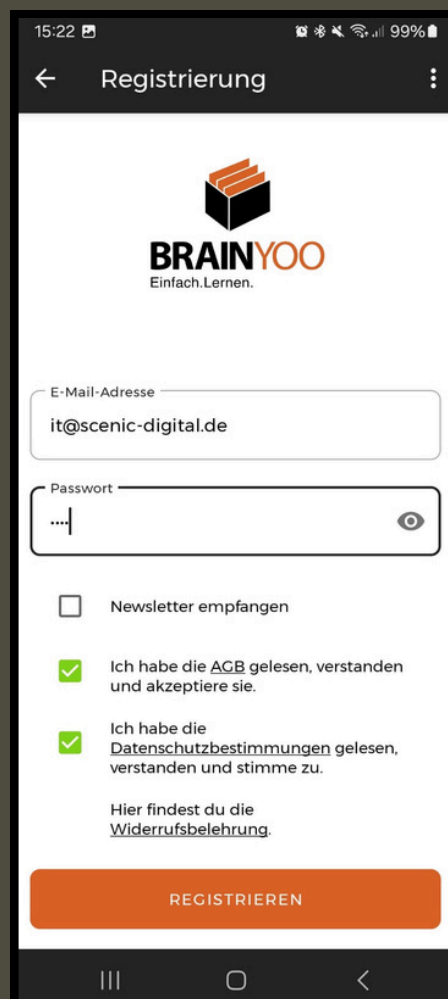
15:22

99%

Registrierung

BRAINYOO
Einfach.Lernen.

E-Mail-Adresse
it@scenic-digital.de

Passwort
····

Newsletter empfangen

Ich habe die AGB gelesen, verstanden und akzeptiere sie.

Ich habe die Datenschutzbestimmungen gelesen, verstanden und stimme zu.

Hier findest du die Widerrufsbelehrung.

REGISTRIEREN